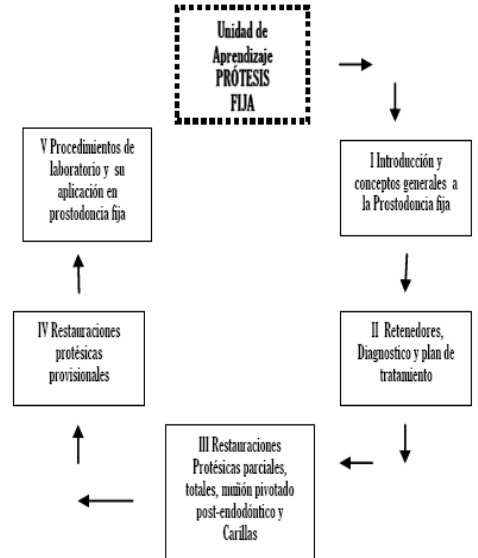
Unidad de Aprendizaje PRÓTESIS FIJA

V Procedimientos de laboratorio y su aplicación en prostodoncia fija

I Introducción y conceptos generales a la Prostodoncia fija

IV Restauraciones protésicas provisionales

II Retenedores, Diagnostico y plan de tratamiento

III Restauraciones Protésicas parciales, totales, muñón pivotado post-endodóntico y Carillas